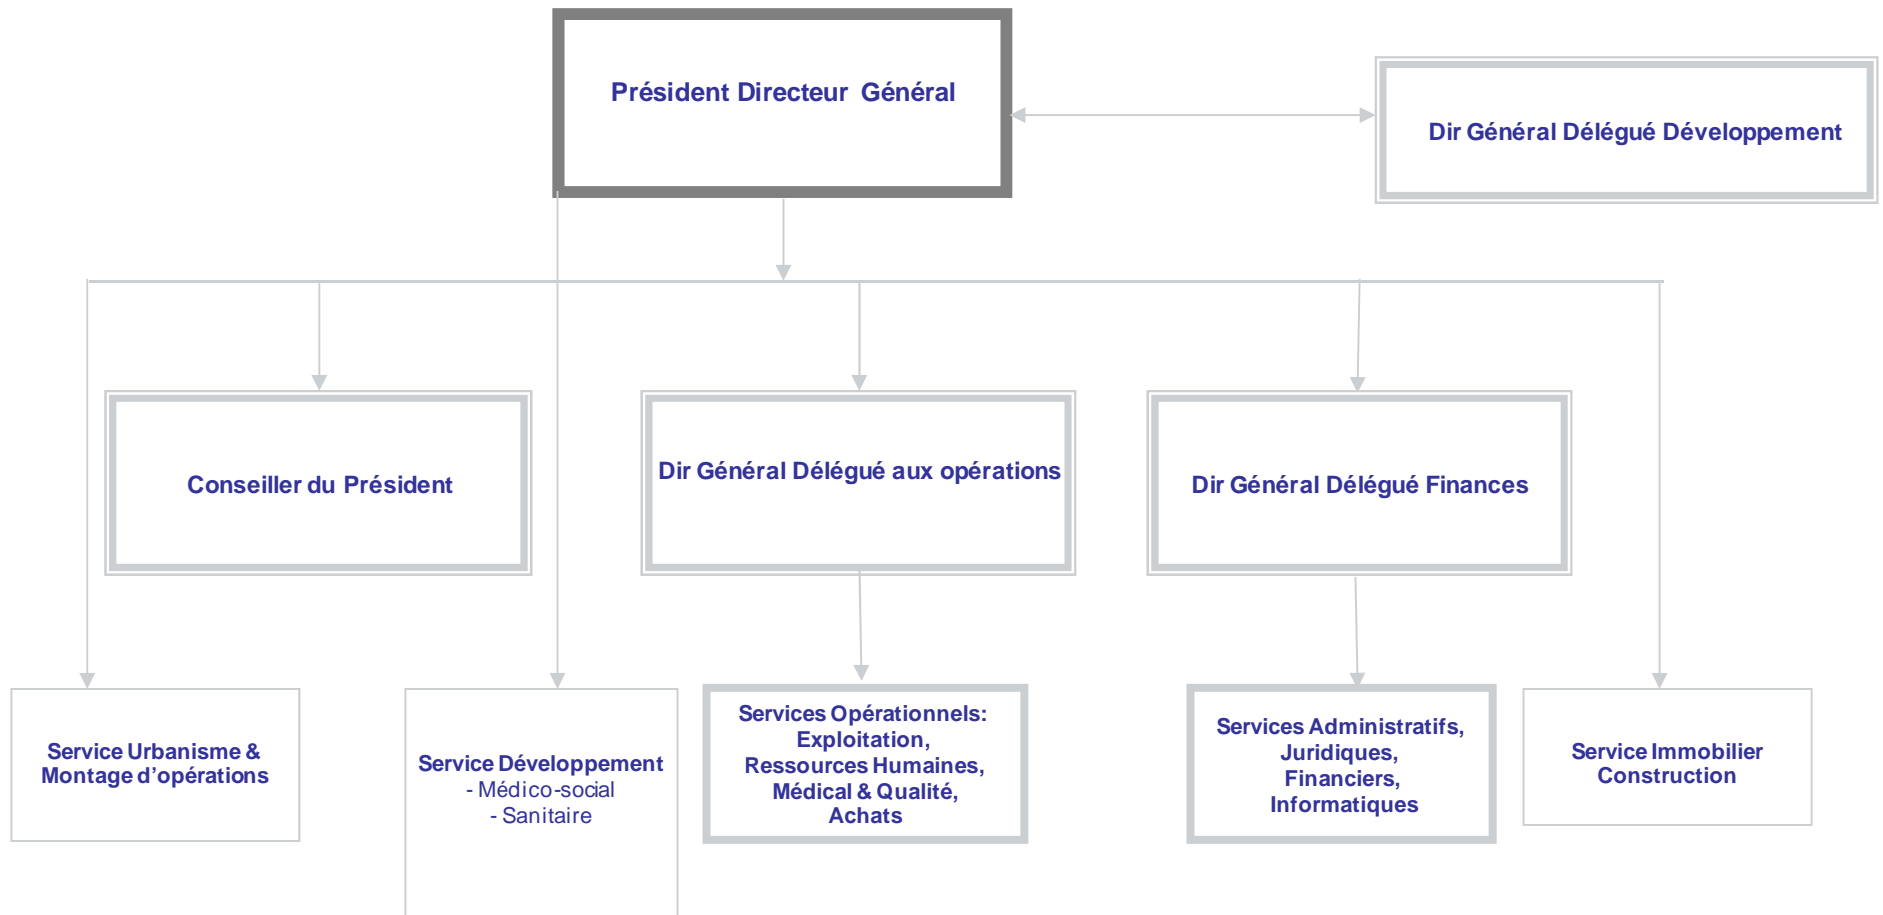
Président Directeur Général

Dir Général Délégué Développement

Conseiller du Président

Dir Général Délégué aux opérations

Dir Général Délégué Finances

Service Urbanisme & Montage d'opérations

Service Développement
- Médico-social
- Sanitaire

Services Opérationnels: Exploitation, Ressources Humaines, Médical & Qualité, Achats

Services Administratifs, Juridiques, Financiers, Informatiques

Service Immobilier Construction